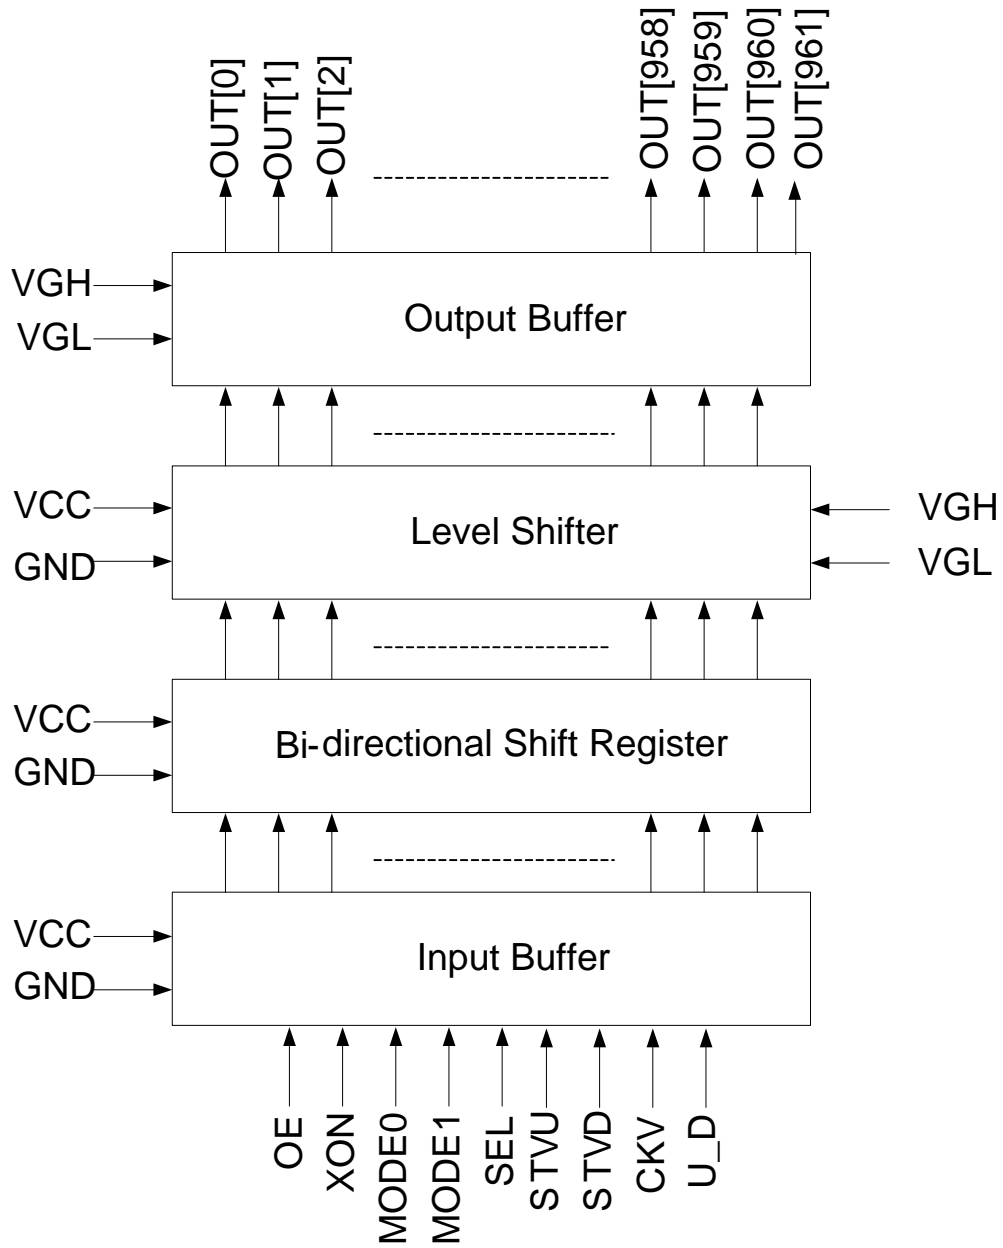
OUT[0] OUT[1] OUT[2] OUT[958] OUT[959] OUT[960] OUT[961]

VGH
VGL
Output Buffer

VCC
GND
Level Shifter
VGH
VGL

VCC
GND
Bi-directional Shift Register

VCC
GND
Input Buffer

OE XON MODE0 MODE1 SEL STVU STVD CKV U_D